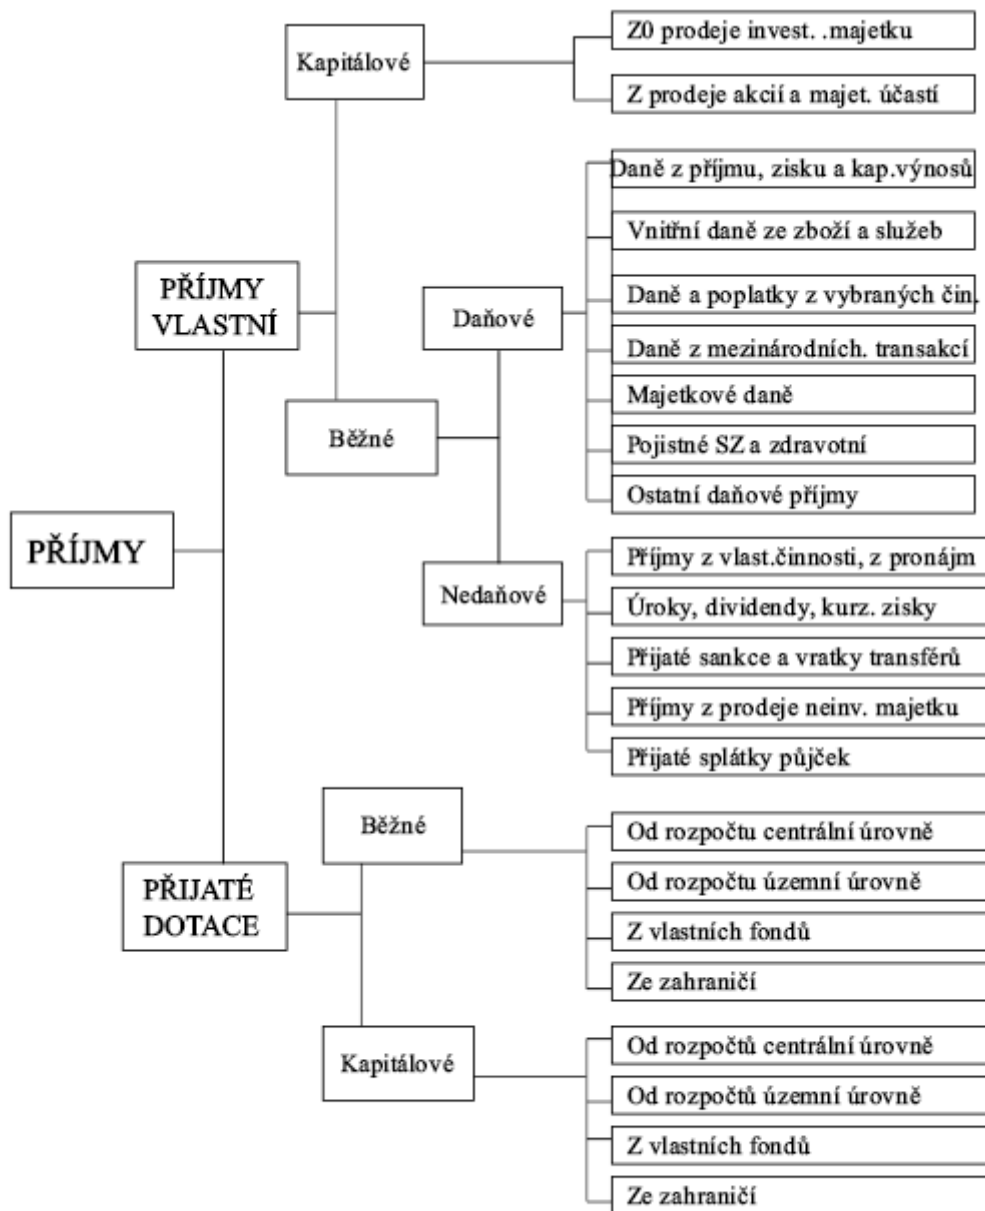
Kapitálové

Z0 prodeje invest. .majetku

Z prodeje akcií a majet. účastí

Daně z příjmu, zisku a kap.výnosů

Vnitřní daně ze zboží a služeb

PŘÍJMY VLASTNÍ

Daňové

Daně a poplatky z vybraných čin.

Daně z mezinárodních. transakcí

Majetkové daně

Běžné

Pojistné SZ a zdravotní

Ostatní daňové příjmy

PŘÍJMY

Nedaňové

Příjmy z vlast.činnosti, z pronájm

Úroky, dividendy, kurz. zisky

Přijaté sankce a vratky transférů

Příjmy z prodeje neinv. majetku

Přijaté splátky půjček

Běžné

Od rozpočtu centrální úrovně

PŘIJATÉ DOTACE

Od rozpočtu územní úrovně

Z vlastních fondů

Ze zahraničí

Kapitálové

Od rozpočtů centrální úrovně

Od rozpočtů územní úrovně

Z vlastních fondů

Ze zahraničí